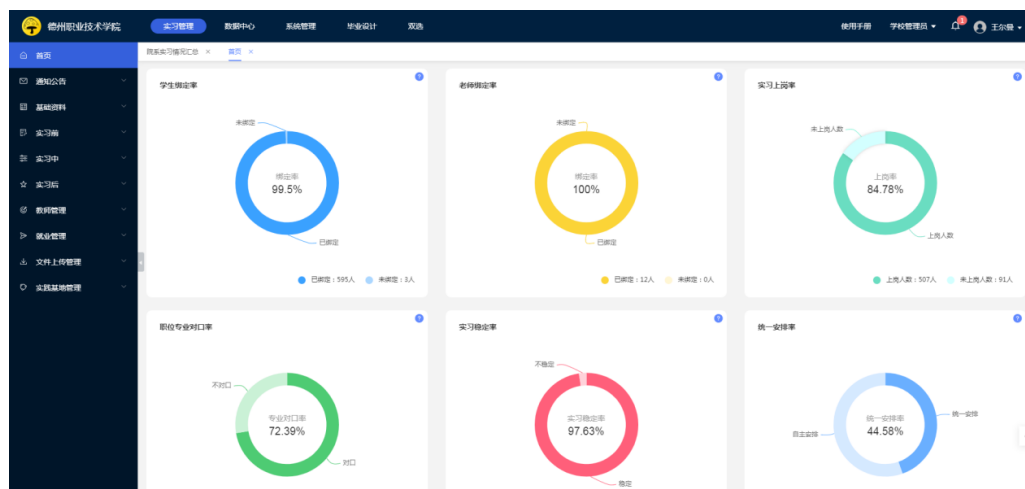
赣州职业技术学院
实习管理 数据中心 系统管理 毕业设计 双选
使用手册 学校管理员 1 王尔馨

首页
通知公告
基础资料
实习前
实习中
实习后
教师管理
就业管理
文件上传管理
实践基地管理

院系实习情况汇总 × 首页 ×

学生绑定率
未绑定
绑定率
99.5%
已绑定
已绑定：595人 未绑定：3人

老师绑定率
未绑定
绑定率
100%
已绑定
已绑定：12人 未绑定：0人

实习上岗率
未上岗人数
上岗率
84.78%
上岗人数
上岗人数：507人 未上岗人数：91人

职位专业对口率
不对口
专业对口率
72.39%
对口

实习稳定率
不稳定
实习稳定率
97.63%
稳定

统一安排率
自主安排
统一安排率
44.58%
统一安排